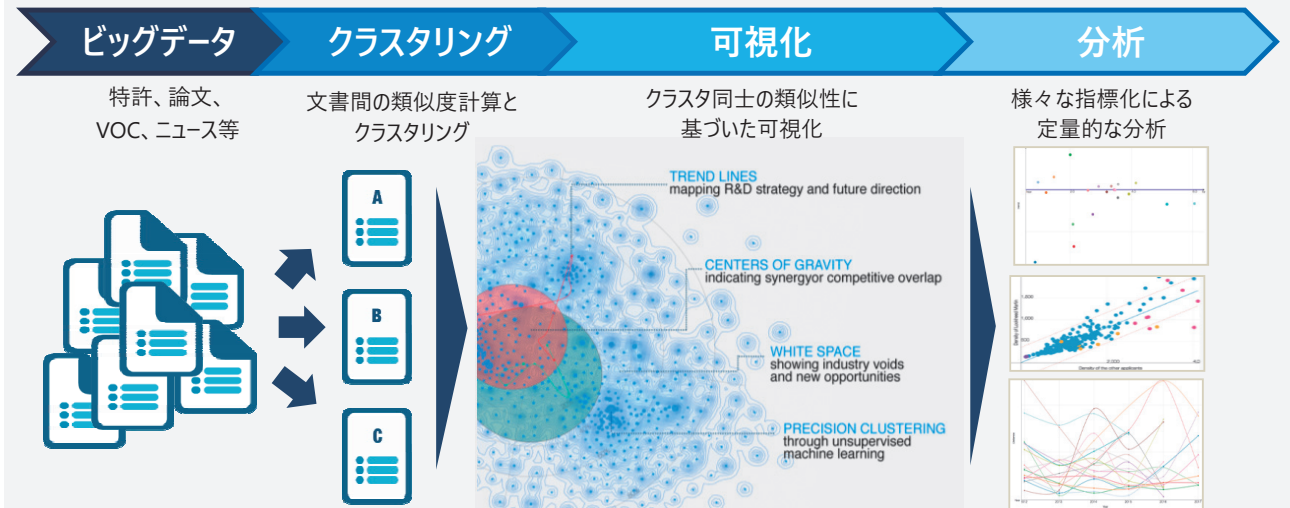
ビッグデータ

特許、論文、VOC、ニュース等

クラスタリング

文書間の類似度計算とクラスタリング

A

B

C

可視化

クラスタ同士の類似性に基づいた可視化

TREND LINES
mapping R&D strategy and future direction

CENTERS OF GRAVITY
indicating synergyor competitive overlap

WHITE SPACE
showing industry voids and new opportunities

PRECISION CLUSTERING
through unsupervised machine learning

分析

様々な指標化による定量的な分析